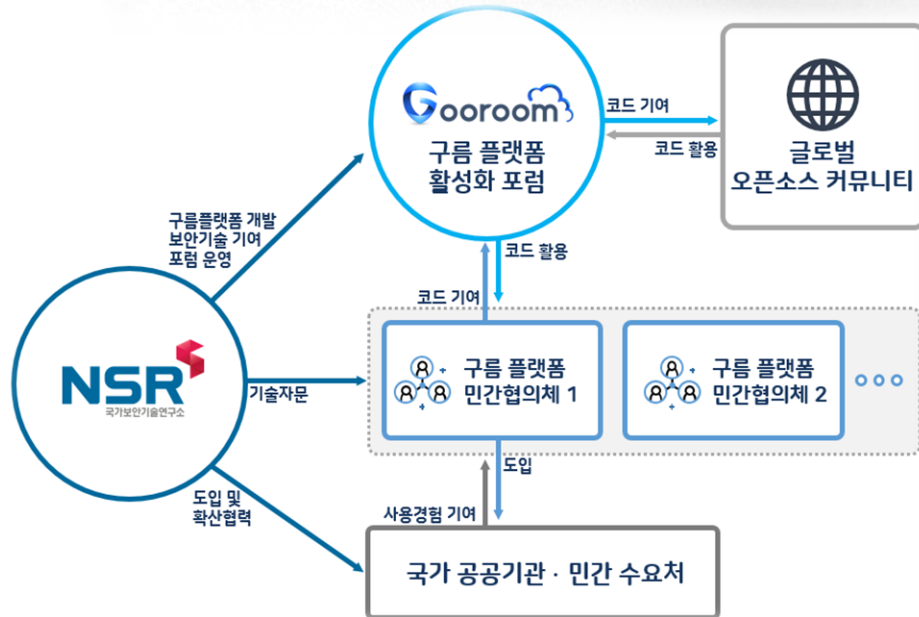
Gooroom
구름 플랫폼
활성화 포럼

코드 기여
코드 활용

글로벌
오픈소스 커뮤니티

구름플랫폼 개발
보안기술 기여
포럼 운영

코드 활용
코드 기여

NSR
국가보안기술연구소

기술자문

구름 플랫폼
민간협의체 1

구름 플랫폼
민간협의체 2

도입
도입 및
확산협력
사용경험 기여

국가 공공기관 · 민간 수요처